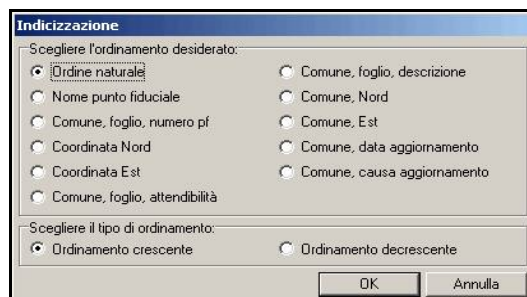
Indicizzazione

Scegliere l'ordinamento desiderato:

Ordine naturale
Nome punto fiduciale
Comune, foglio, numero pf
Coordinata Nord
Coordinata Est
Comune, foglio, attendibilità

Comune, foglio, descrizione
Comune, Nord
Comune, Est
Comune, data aggiornamento
Comune, causa aggiornamento

Scegliere il tipo di ordinamento:

Ordinamento crescente
Ordinamento decrescente

OK
Annulla